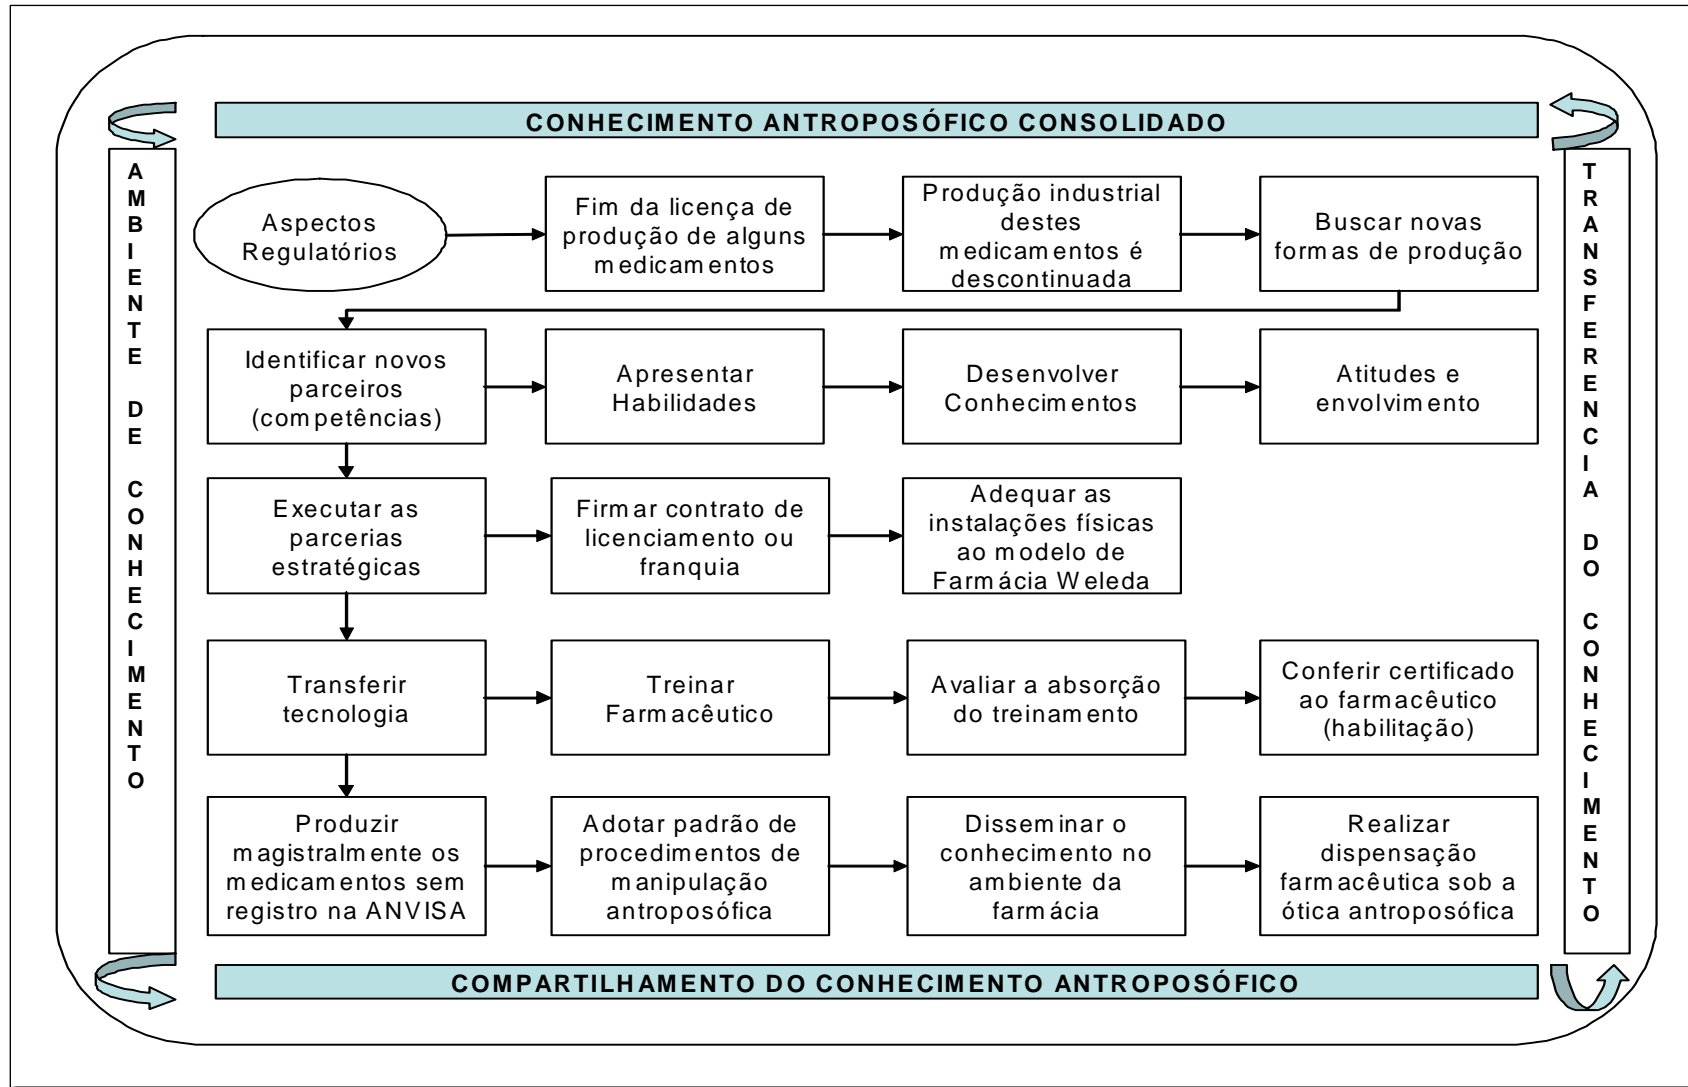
CONHECIMENTO ANTROPOSÓFICO CONSOLIDADO

AMBIENTE DE CONHECIMENTO

Aspectos Regulatórios

Fim da licença de produção de alguns medicamentos

Produção industrial destes medicamentos é descontinuada

Buscar novas formas de produção

Identificar novos parceiros (competências)

Apresentar Habilidades

Desenvolver Conhecimentos

Atitudes e envolvimento

Executar as parcerias estratégicas

Firmar contrato de licenciamento ou franquia

Adequar as instalações físicas ao modelo de Farmácia Weleda

Transferir tecnologia

Treinar Farmacêutico

Avaliar a absorção do treinamento

Conferir certificado ao farmacêutico (habilitação)

Produzir magistralmente os medicamentos sem registro na ANVISA

Adotar padrão de procedimentos de manipulação antroposófica

Disseminar o conhecimento no ambiente da farmácia

Realizar dispensação farmacêutica sob a ótica antroposófica

TRANSFERENCIA DO CONHECIMENTO

COMPARTILHAMENTO DO CONHECIMENTO ANTROPOSÓFICO